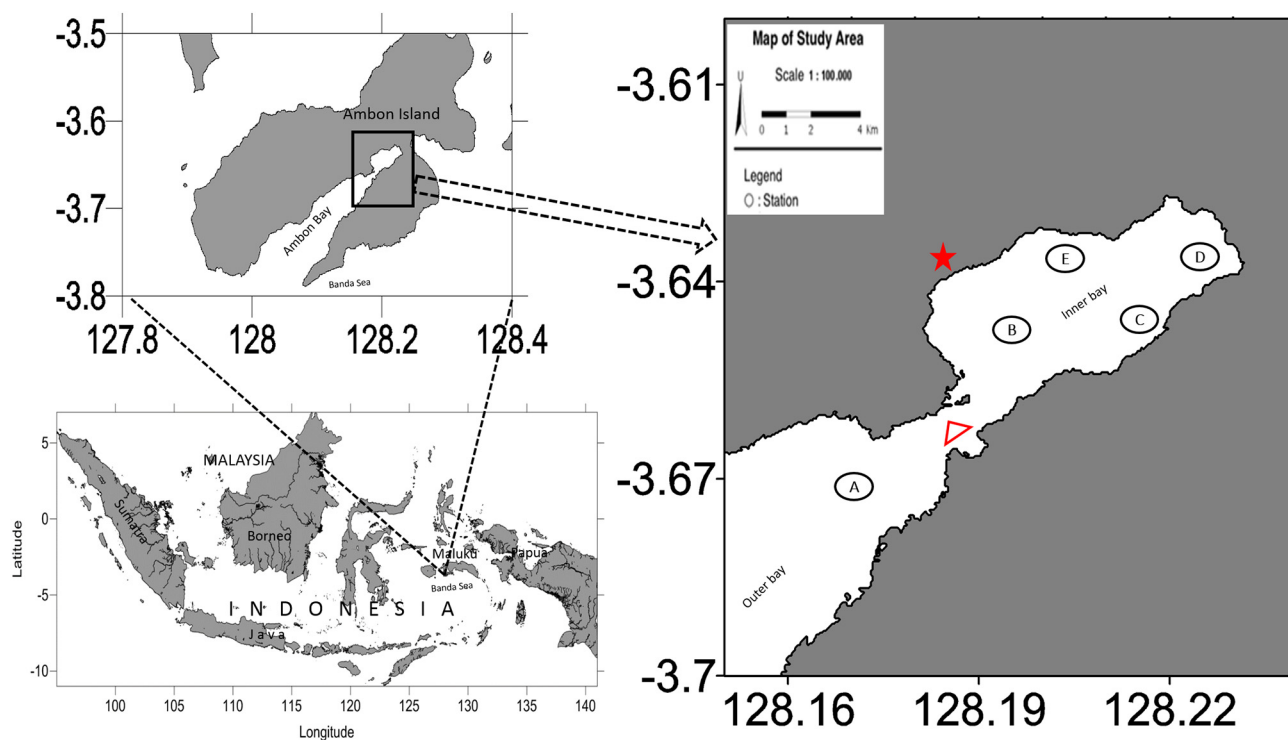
-3.5
-3.6
-3.7
-3.8
Ambon Island
Ambon Bay
Banda Sea
127.8
128
128.2
128.4

5
0
-5
-10
Latitude
MALAYSIA
Sumatra
Borneo
Maluku
Papua
Banda Sea
I N D O N E S I A
Java
100
105
110
115
120
125
130
135
140
Longitude

Map of Study Area
U
Scale 1 : 100.000
0 1 2 4 km
Legend
○ : Station
-3.61
-3.64
-3.67
-3.7
E
D
B
Inner bay
C
A
Outer bay
128.16
128.19
128.22